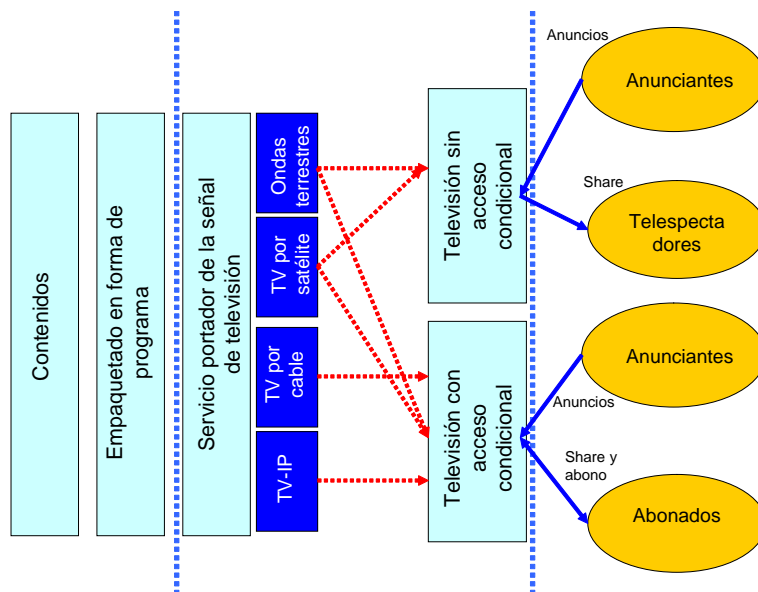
Contenidos

Empaquetado en forma de programa

Servicio portador de la señal de televisión

Ondas terrestres

TV por satélite

TV por cable

TV-IP

Televisión sin acceso condicional

Televisión con acceso condicional

Anuncios

Anunciantes

Share

Telespecta dores

Anunciantes

Anuncios

Share y abono

Abonados